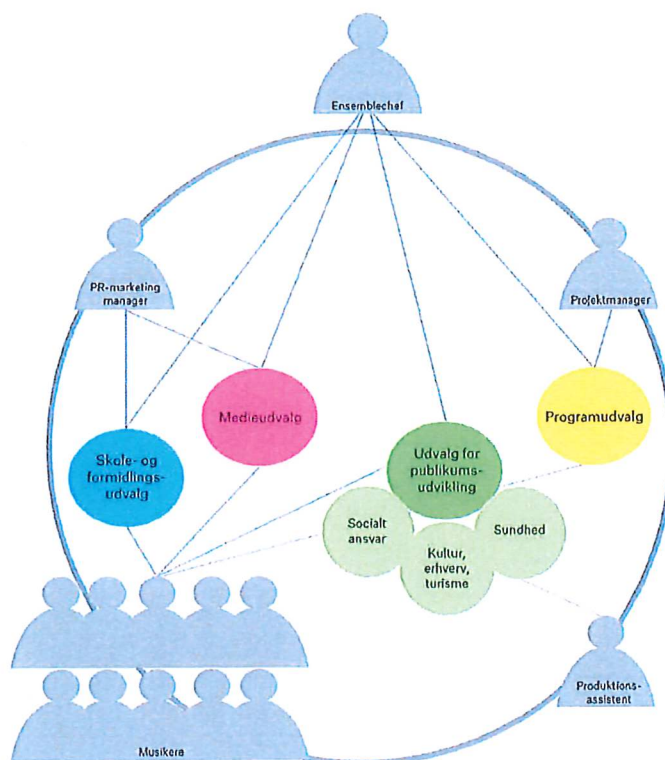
Ensemblechef

PR-marketing manager

Projektmanager

Medieudvalg

Programudvalg

Skole- og formidlingsudvalg

Udvalg for publikumsudvikling

Socialt ansvar

Sundhed

Kultur, erhverv, turisme

Produktionsassistent

Musikere